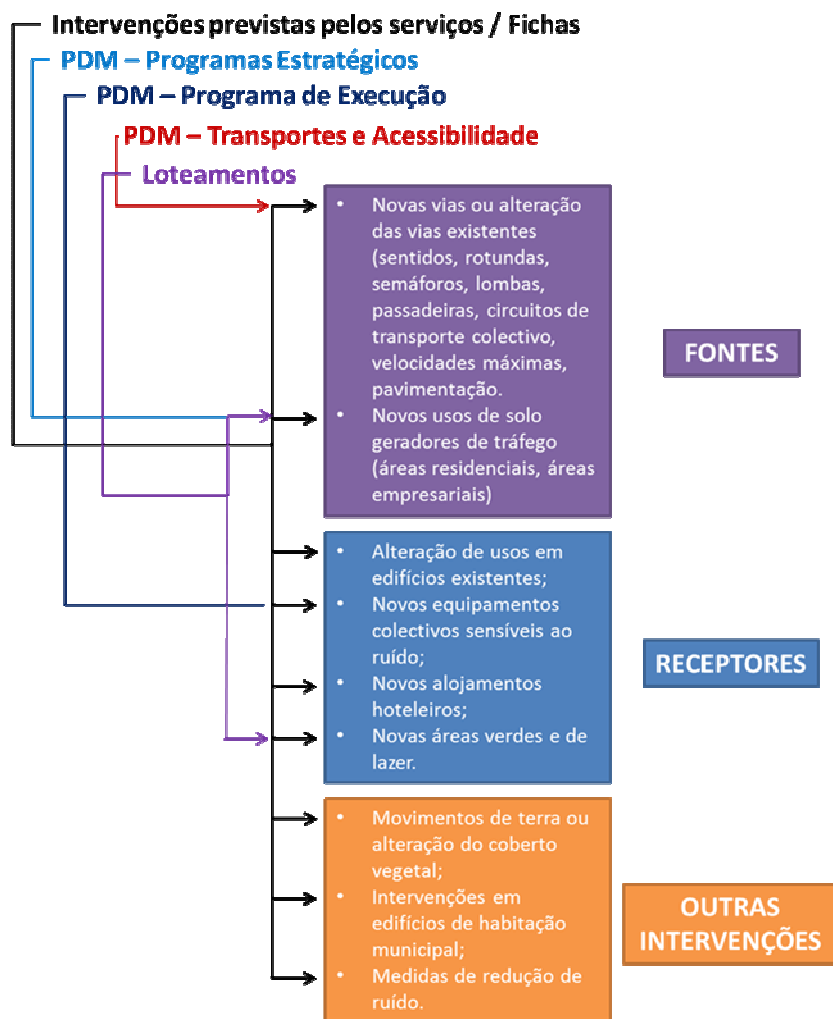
Intervenções previstas pelos serviços / Fichas

PDM – Programas Estratégicos

PDM – Programa de Execução

PDM – Transportes e Acessibilidade

Loteamentos

- Novas vias ou alteração das vias existentes (sentidos, rotundas, semáforos, lombas, passadeiras, circuitos de transporte colectivo, velocidades máximas, pavimentação.
- Novos usos de solo geradores de tráfego (áreas residenciais, áreas empresariais)

FONTES

- Alteração de usos em edifícios existentes;
- Novos equipamentos colectivos sensíveis ao ruído;
- Novos alojamentos hoteleiros;
- Novas áreas verdes e de lazer.

RECEPTORES

- Movimentos de terra ou alteração do coberto vegetal;
- Intervenções em edifícios de habitação municipal;
- Medidas de redução de ruído.

OUTRAS INTERVENÇÕES